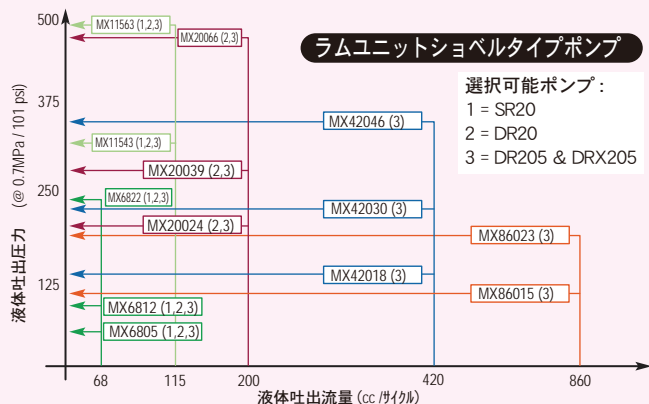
ラムユニットショベルタイプポンプ

選択可能ポンプ：
1 = SR20
2 = DR20
3 = DR205 & DRX205

500
375
250
125

液体吐出圧力 (@ 0.7MPa / 101 psi)

MX11563 (1,2,3)
MX20066 (2,3)
MX42046 (3)
MX11543 (1,2,3)
MX20039 (2,3)
MX6822 (1,2,3)
MX42030 (3)
MX20024 (2,3)
MX86023 (3)
MX42018 (3)
MX86015 (3)
MX6812 (1,2,3)
MX6805 (1,2,3)

68
115
200
420
860

液体吐出流量 (cc /サイクル)